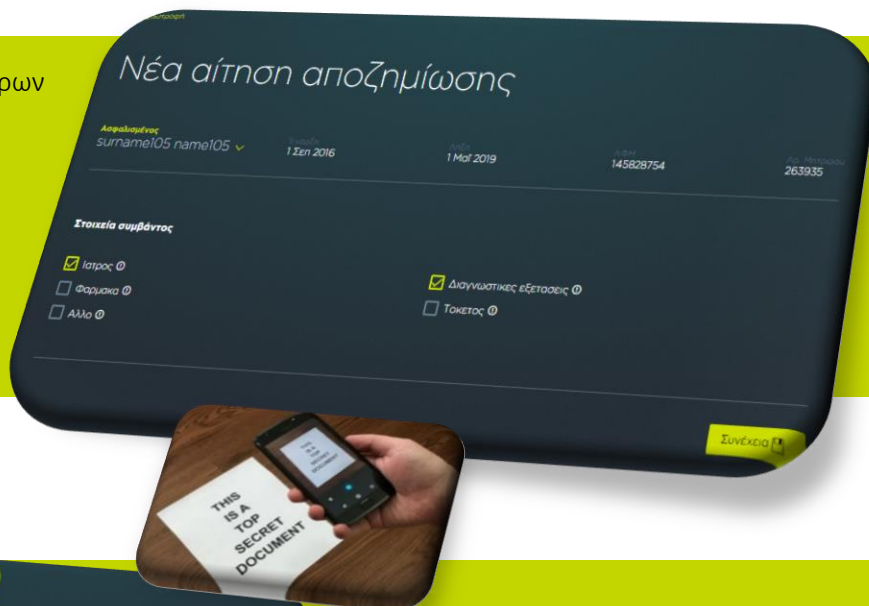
ρων

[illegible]

Νέα αίτηση αποζημίωσης

Ασφαλισμένος
surname105 name105

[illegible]
1 Σεπ 2016

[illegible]
1 Μαΐ 2019

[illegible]
145828754

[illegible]
263935

Στοιχεία συμβάντος

Ιατρος
Φαρμακα
Αλλο

Διαγνωστικες εξετασεις
Τοκετος

Συνέχεια

THIS IS A TOP SECRET DOCUMENT

THIS IS A TOP SECRET DOCUMENT